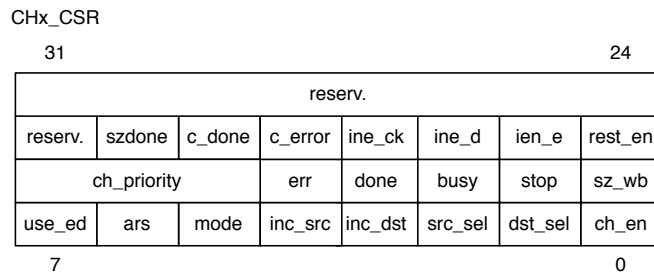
CHx_CSR

31 24

| reserv. | | | | | | | |
|---|---|---|---|---|---|---|---|
| reserv. | szdone | c_done | c_error | ine_ck | ine_d | ien_e | rest_en |
| ch_priority | | | err | done | busy | stop | sz_wb |
| use_ed | ars | mode | inc_src | inc_dst | src_sel | dst_sel | ch_en |

7 0